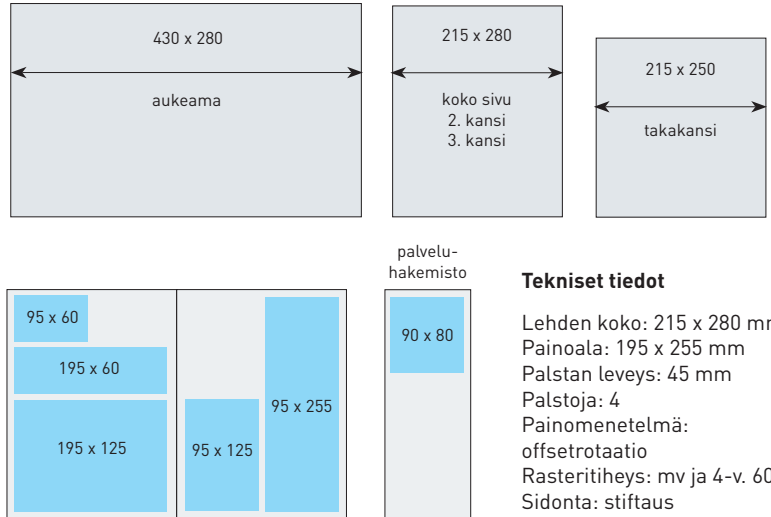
430 x 280

aukeama

215 x 280

koko sivu
2. kansi
3. kansi

215 x 250

takakansi

95 x 60

195 x 60

195 x 125

95 x 125

95 x 255

palvelu-hakemisto

90 x 80

**Tekniset tiedot**

Lehden koko: 215 x 280 m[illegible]
Painoala: 195 x 255 mm
Palstan leveys: 45 mm
Palstoja: 4
Painomenetelmä: offsetrotaatio
Rasteritiheys: mv ja 4-v. 6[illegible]
Sidonta: stiftaus